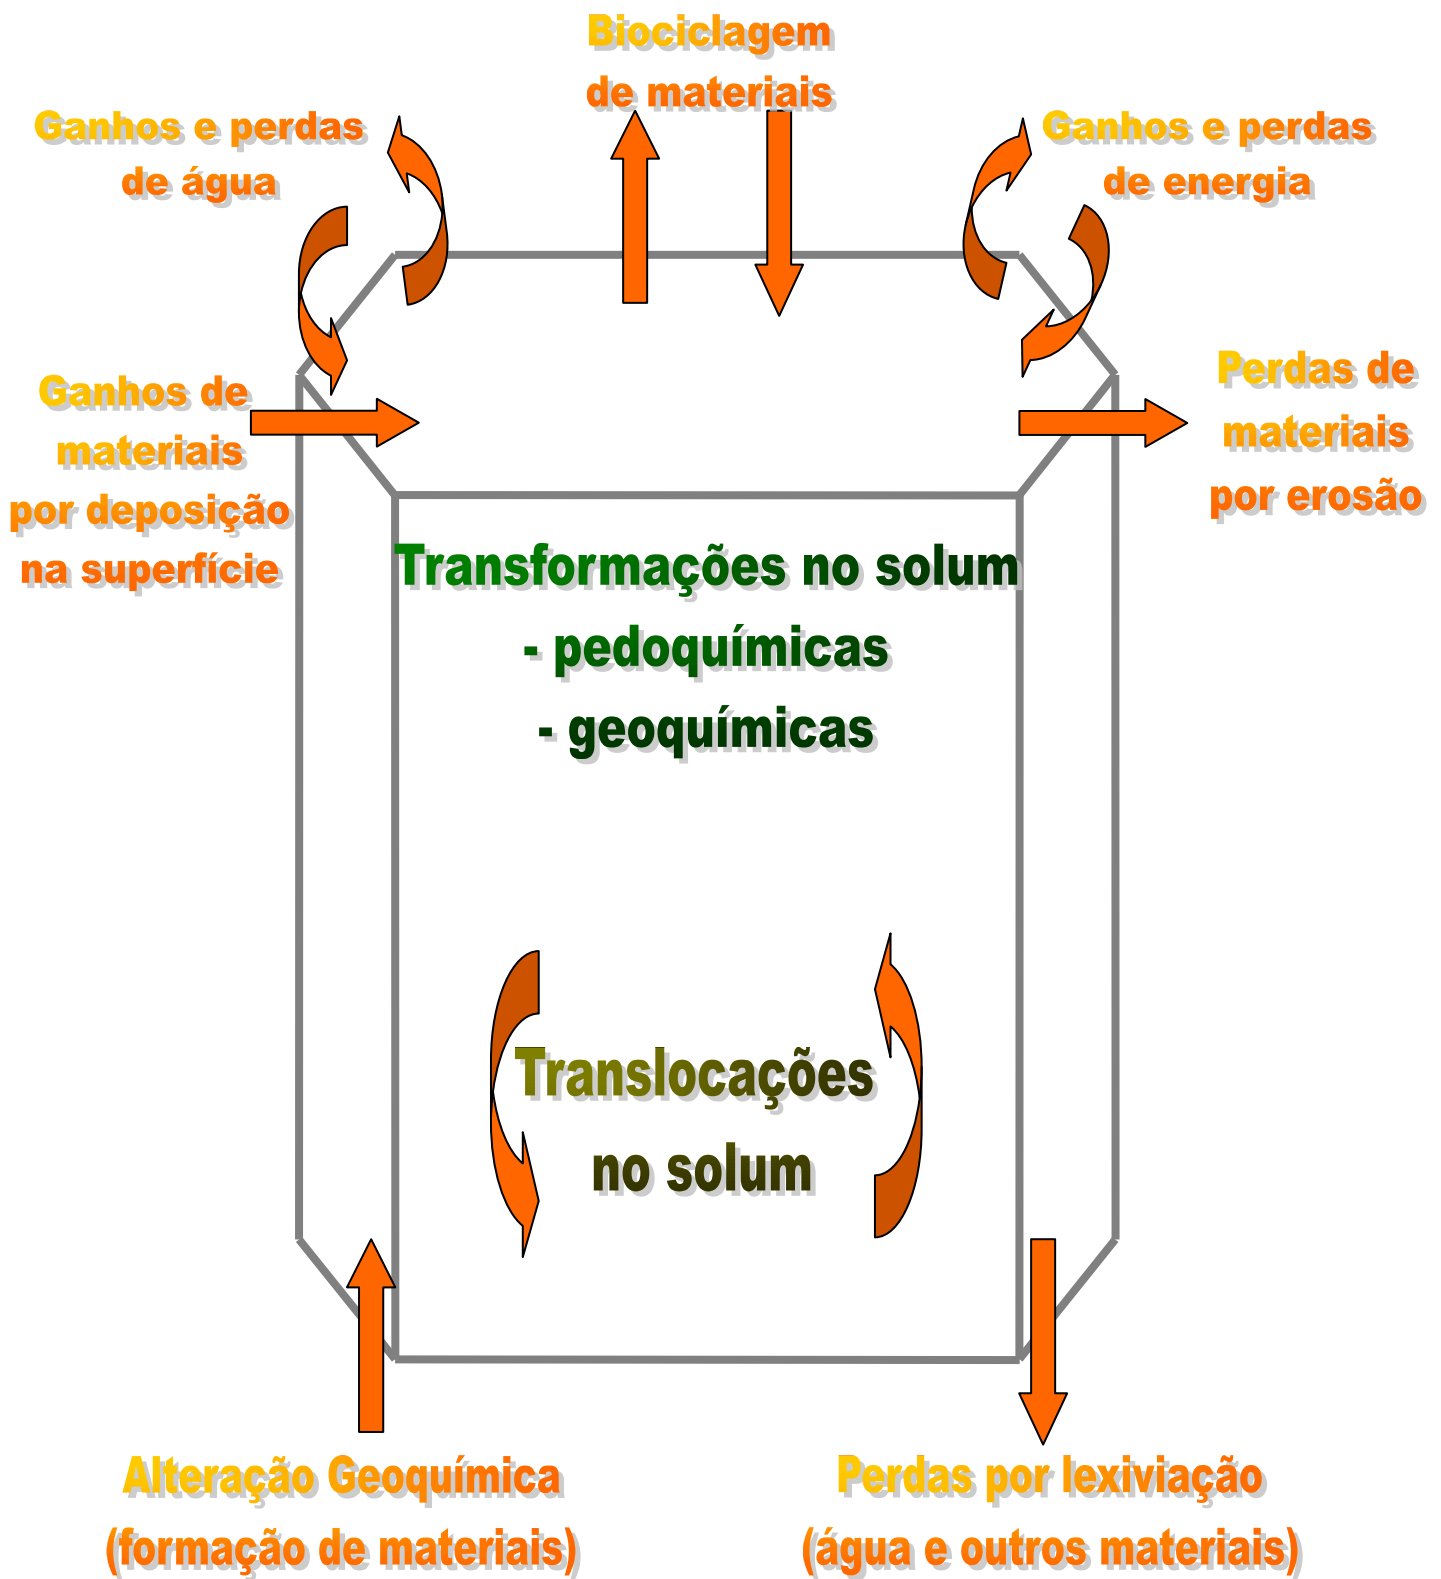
Biociclagem de materiais

Ganhos e perdas de água

Ganhos e perdas de energia

Ganhos de materiais por deposição na superfície

Perdas de materiais por erosão

Transformações no solum
- pedoquímicas
- geoquímicas

Translocações no solum

Alteração Geoquímica (formação de materiais)

Perdas por lexiviação (água e outros materiais)